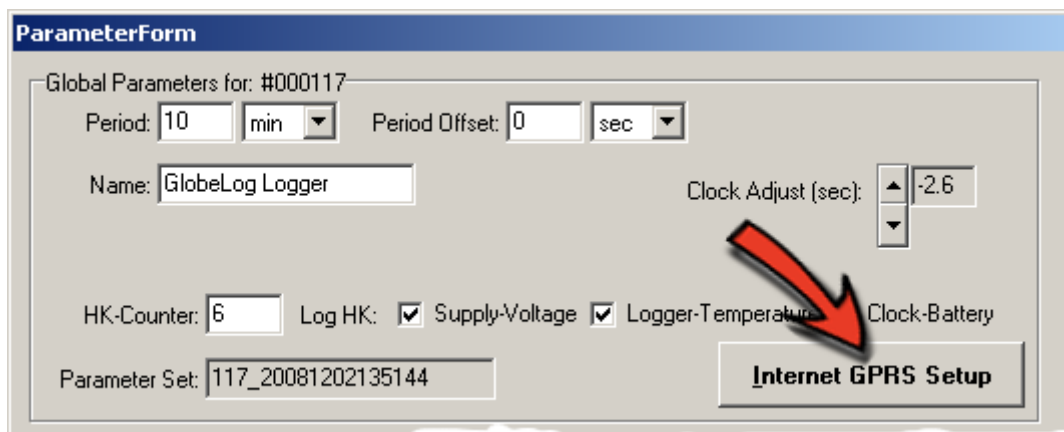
ParameterForm

Global Parameters for: #000117

Period: 10 min

Period Offset: 0 sec

Name: GlobeLog Logger

Clock Adjust (sec): -2.6

HK-Counter: 6

Log HK: Supply-Voltage Logger-Temperatu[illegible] Clock-Battery

Parameter Set: 117_20081202135144

Internet GPRS Setup